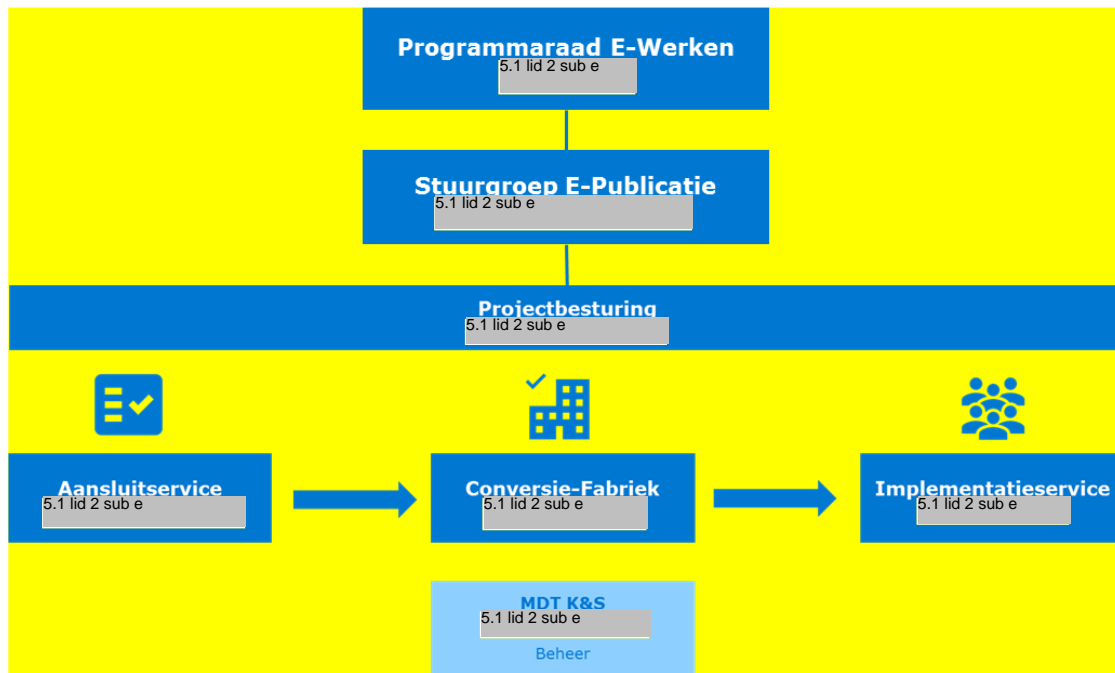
Programmaraad E-Werken
5.1 lid 2 sub e

Stuurgroep E-Publicatie
5.1 lid 2 sub e

Projectbesturing
5.1 lid 2 sub e

Aansluitservice
5.1 lid 2 sub e

Conversie-Fabriek
5.1 lid 2 sub e

Implementatieservice
5.1 lid 2 sub e

MDT K&S
5.1 lid 2 sub e
Beheer